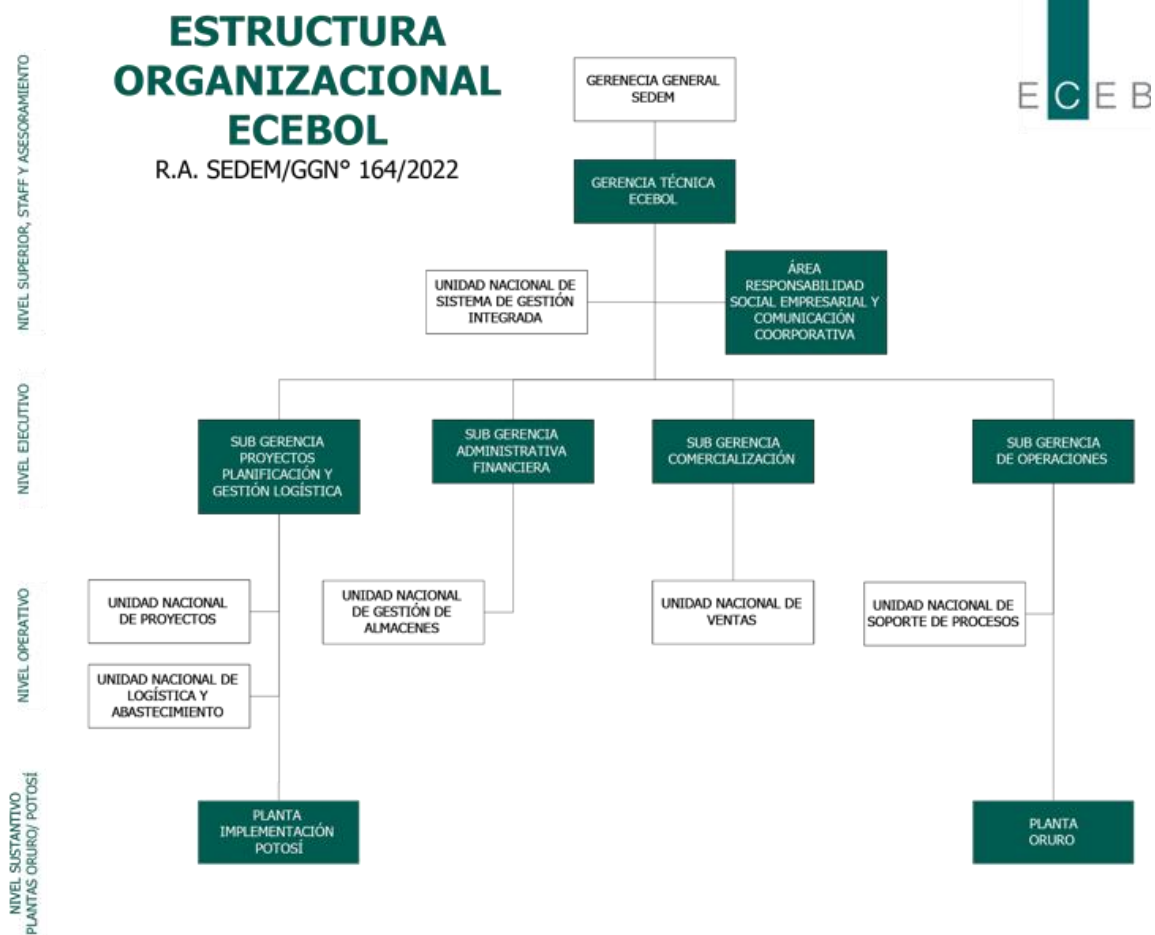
ESTRUCTURA ORGANIZACIONAL ECEBOL
R.A. SEDEM/GGN° 164/2022

ECEB

NIVEL SUPERIOR, STAFF Y ASESORAMIENTO

GERENCIA GENERAL SEDEM

GERENCIA TÉCNICA ECEBOL

UNIDAD NACIONAL DE SISTEMA DE GESTIÓN INTEGRADA

ÁREA RESPONSABILIDAD SOCIAL EMPRESARIAL Y COMUNICACIÓN COORPORATIVA

NIVEL EJECUTIVO

SUB GERENCIA PROYECTOS PLANIFICACIÓN Y GESTIÓN LOGÍSTICA

SUB GERENCIA ADMINISTRATIVA FINANCIERA

SUB GERENCIA COMERCIALIZACIÓN

SUB GERENCIA DE OPERACIONES

NIVEL OPERATIVO

UNIDAD NACIONAL DE PROYECTOS

UNIDAD NACIONAL DE LOGÍSTICA Y ABASTECIMIENTO

UNIDAD NACIONAL DE GESTIÓN DE ALMACENES

UNIDAD NACIONAL DE VENTAS

UNIDAD NACIONAL DE SOPORTE DE PROCESOS

NIVEL SUSTANTIVO PLANTAS ORURO/ POTOSÍ

PLANTA IMPLEMENTACIÓN POTOSÍ

PLANTA ORURO